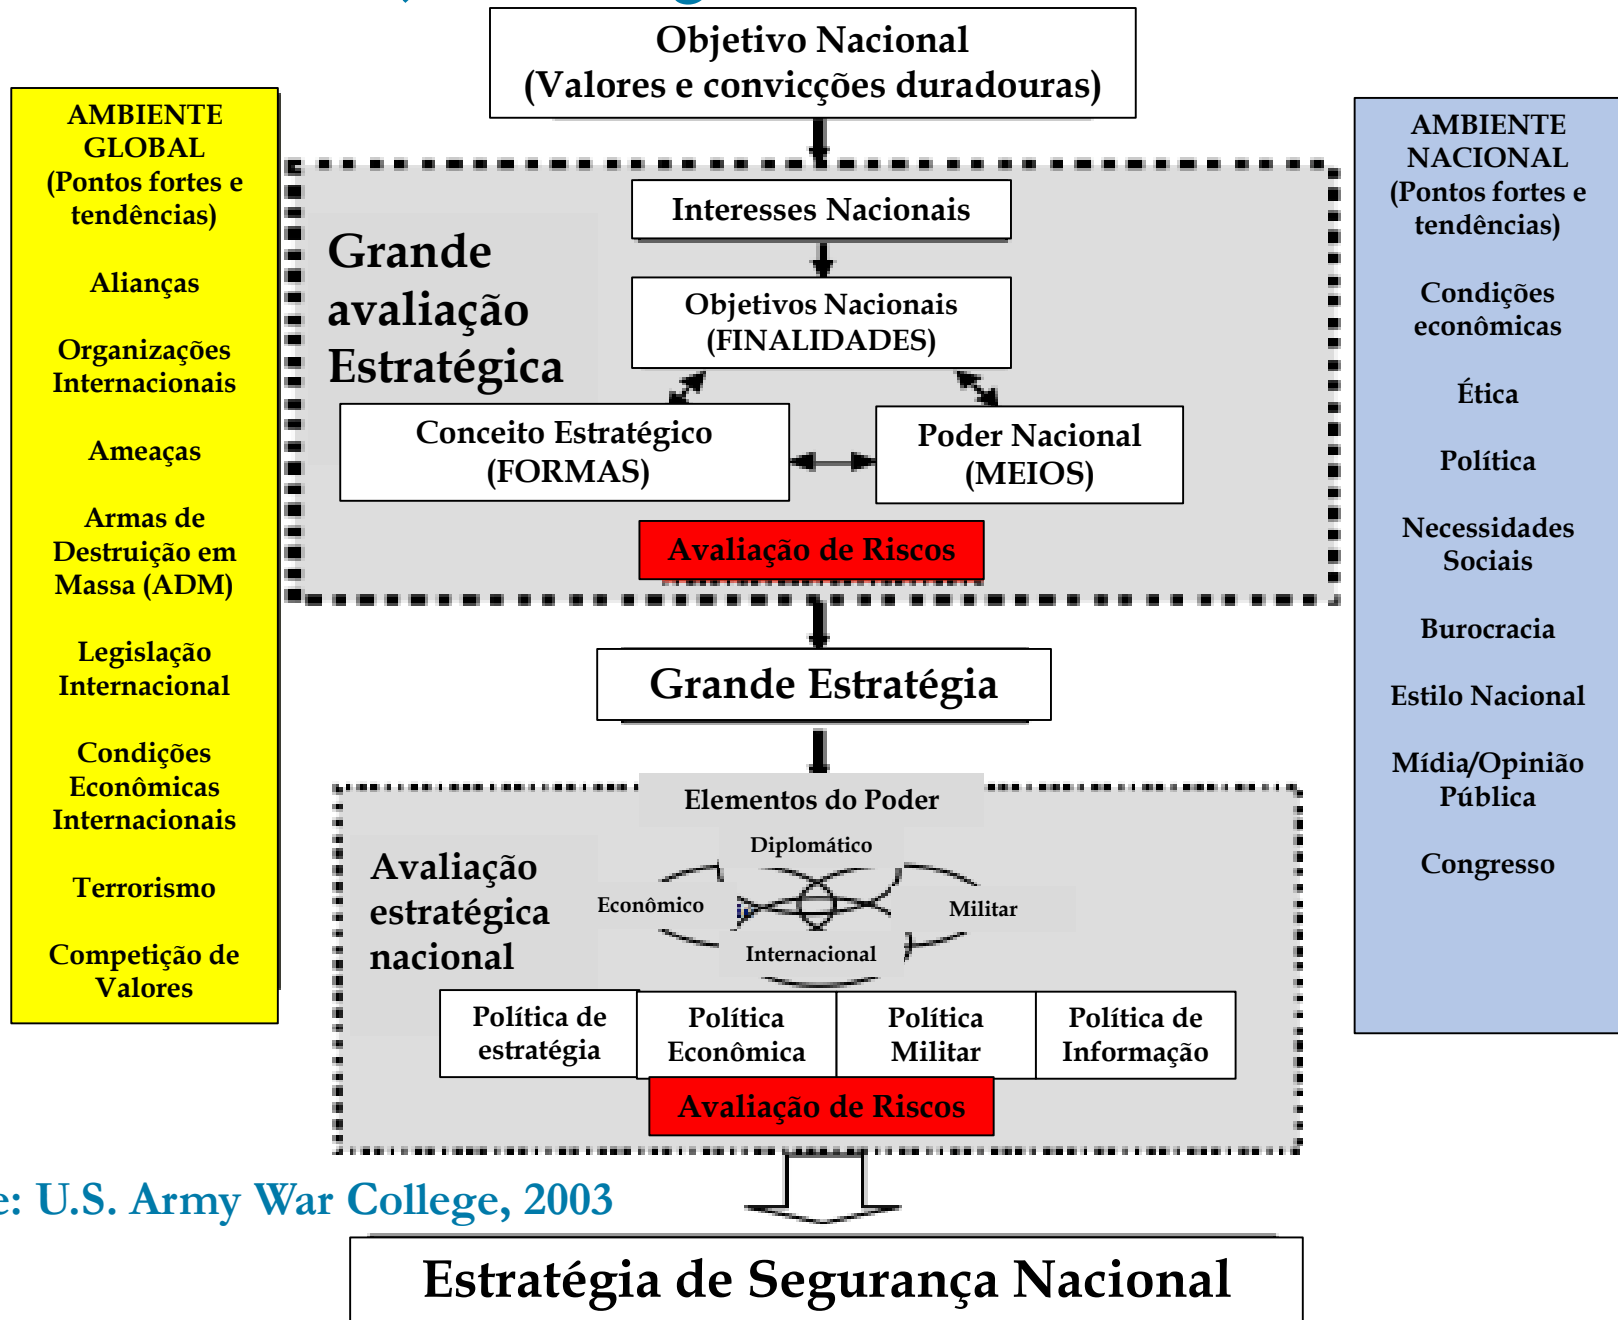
Objetivo Nacional
(Valores e convicções duradouras)

AMBIENTE GLOBAL
(Pontos fortes e tendências)

Alianças

Organizações Internacionais

Ameaças

Armas de Destruição em Massa (ADM)

Legislação Internacional

Condições Econômicas Internacionais

Terrorismo

Competição de Valores

Grande avaliação Estratégica

Interesses Nacionais

Objetivos Nacionais
(FINALIDADES)

Conceito Estratégico
(FORMAS)

Poder Nacional
(MEIOS)

Avaliação de Riscos

AMBIENTE NACIONAL
(Pontos fortes e tendências)

Condições econômicas

Ética

Política

Necessidades Sociais

Burocracia

Estilo Nacional

Mídia/Opinião Pública

Congresso

Grande Estratégia

Elementos do Poder

Avaliação estratégica nacional

Diplomático

Econômico

Militar

Internacional

| Política de estratégia | Política Econômica | Política Militar | Política de Informação |
|---|---|---|---|

Avaliação de Riscos

e: U.S. Army War College, 2003

Estratégia de Segurança Nacional